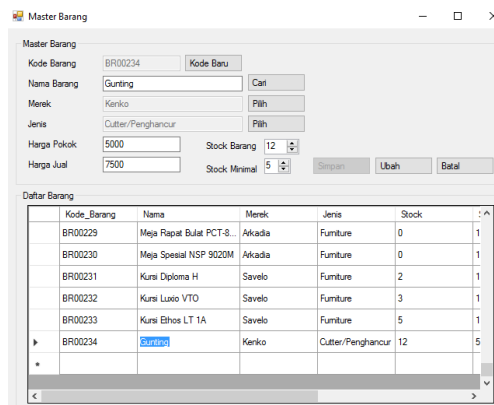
Master Barang

Master Barang
Kode Barang BR00234 Kode Baru
Nama Barang Gunting Cari
Merek Kenko Pilih
Jenis Cutter/Penghancur Pilih
Harga Pokok 5000 Stock Barang 12
Harga Jual 7500 Stock Minimal 5 Simpan Ubah Batal

Daftar Barang

| | Kode_Barang | Nama | Merek | Jenis | Stock | S |
|---|---|---|---|---|---|---|
| | BR00229 | Meja Rapat Bulat PCT-8... | Arkadia | Furniture | 0 | 1 |
| | BR00230 | Meja Spesial NSP 9020M | Arkadia | Furniture | 0 | 1 |
| | BR00231 | Kursi Diploma H | Savelo | Furniture | 2 | 1 |
| | BR00232 | Kursi Luxio VTO | Savelo | Furniture | 3 | 1 |
| | BR00233 | Kursi Ethos LT 1A | Savelo | Furniture | 5 | 1 |
| ▶ | BR00234 | Gunting | Kenko | Cutter/Penghancur | 12 | 5 |
| * | | | | | | |